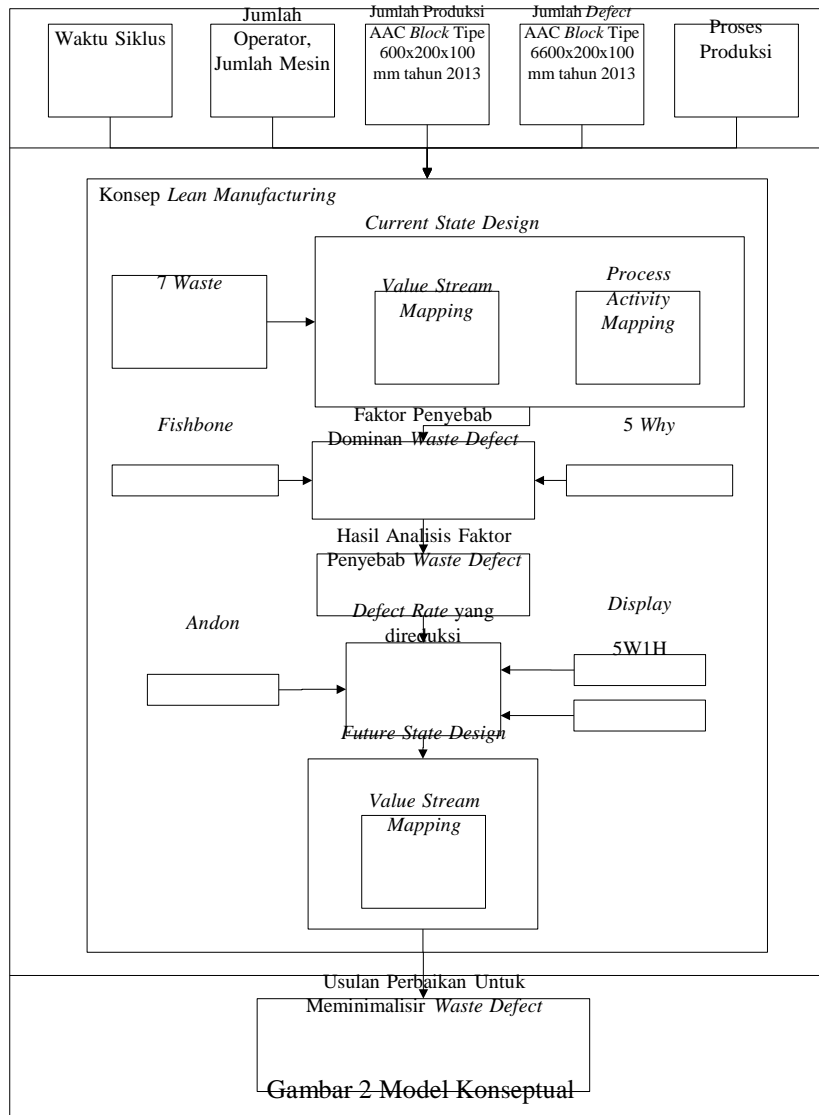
Waktu Siklus

Jumlah Operator, Jumlah Mesin

Jumlah Produksi AAC Block Tipe 600x200x100 mm tahun 2013

Jumlah Defect AAC Block Tipe 6600x200x100 mm tahun 2013

Proses Produksi

Konsep Lean Manufacturing

Current State Design

7 Waste

Value Stream Mapping

Process Activity Mapping

Fishbone

Faktor Penyebab Dominan Waste Defect

5 Why

Hasil Analisis Faktor Penyebab Waste Defect

Andon

Defect Rate yang direduksi

Display

5W1H

Future State Design

Value Stream Mapping

Usulan Perbaikan Untuk Meminimalisir Waste Defect

Gambar 2 Model Konseptual